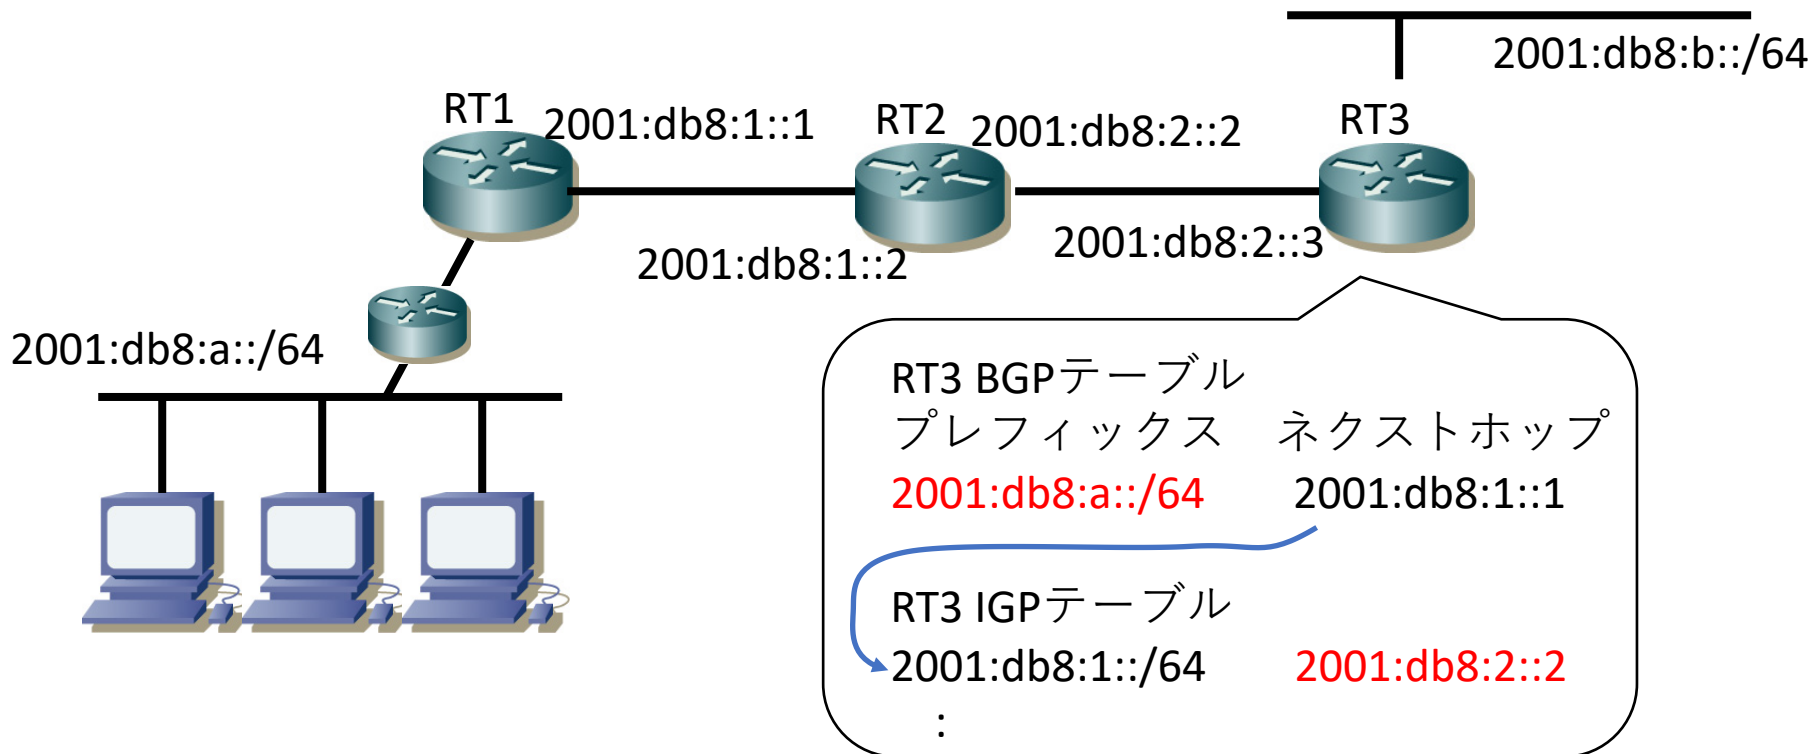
2001:db8:b::/64

RT1 2001:db8:1::1

RT2 2001:db8:2::2

RT3

2001:db8:1::2

2001:db8:2::3

2001:db8:a::/64

RT3 BGPテーブル
プレフィックス　ネクストホップ
2001:db8:a::/64　2001:db8:1::1

RT3 IGPテーブル
2001:db8:1::/64　2001:db8:2::2
: